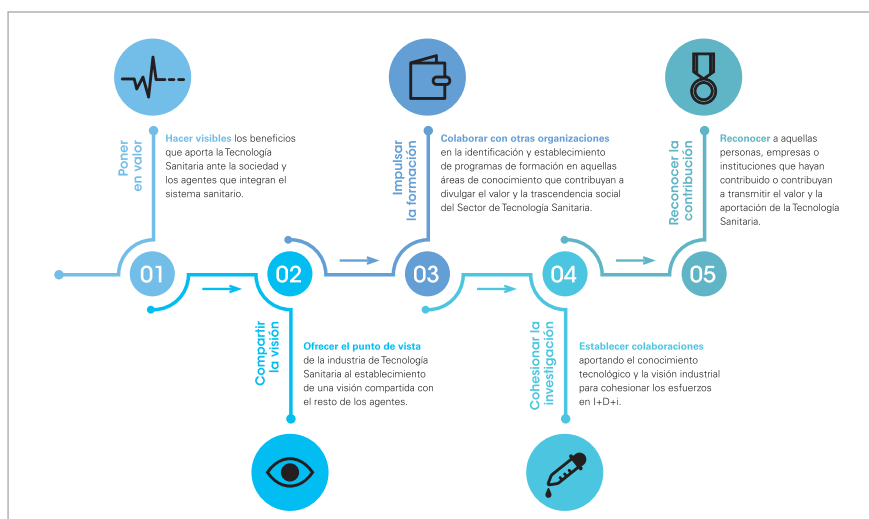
Poner en valor

Hacer visibles los beneficios que aporta la Tecnología Sanitaria ante la sociedad y los agentes que integran el sistema sanitario.

Impulsar la formación

Colaborar con otras organizaciones en la identificación y establecimiento de programas de formación en aquellas áreas de conocimiento que contribuyan a divulgar el valor y la trascendencia social del Sector de Tecnología Sanitaria.

Reconocer la contribución

Reconocer a aquellas personas, empresas o instituciones que hayan contribuido o contribuyan a transmitir el valor y la aportación de la Tecnología Sanitaria.

01

02

03

04

05

Compartir la visión

Ofrecer el punto de vista de la industria de Tecnología Sanitaria al establecimiento de una visión compartida con el resto de los agentes.

Cohesionar la investigación

Establecer colaboraciones aportando el conocimiento tecnológico y la visión industrial para cohesionar los esfuerzos en I+D+i.